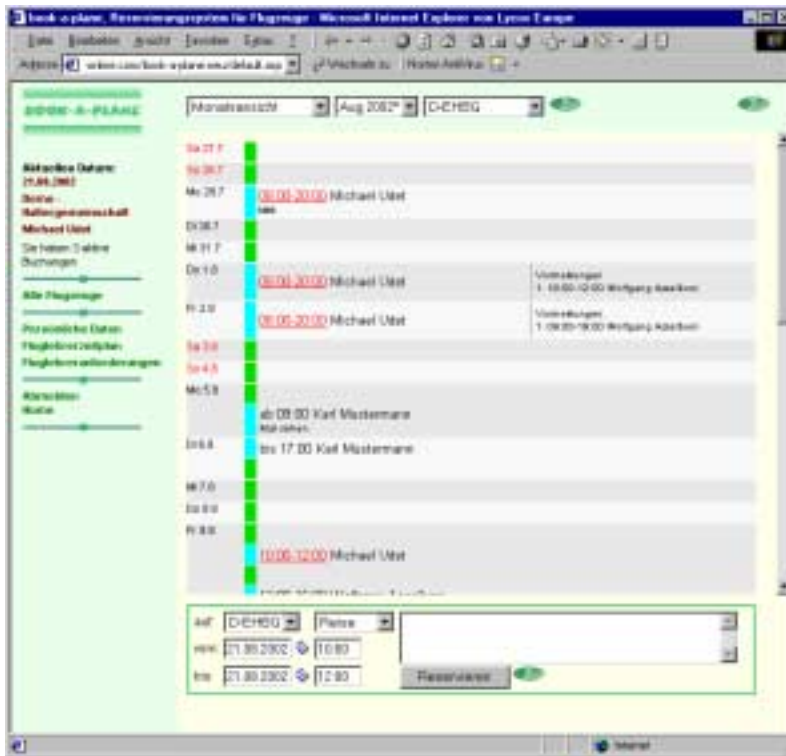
book-a-plane, Reservierungssystem für Flugzeuge - Microsoft Internet Explorer von Lycos Europe

Datei Bearbeiten Ansicht Favoriten Extras ?

Adresse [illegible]/book-a-plane/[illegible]/default.asp Wechseln zu Norton AntiVirus

BOOK-A-PLANE

Aktuelles Datum: 21.08.2002

Boxie - Haltergemeinschaft

Michael Uibel

Sie haben 3 aktive Buchungen

Alle Flugzeuge

Persönliche Daten

Flugbetriebszeitplan

Flugbetriebsanforderungen

Abmelden

Boxie

Monatsansicht | Aug 2002* | D-EHBG

Sa 27.7

So 28.7

Mo 29.7 08:00-20:00 Michael Uibel

Di 30.7

Mi 31.7

Do 1.8 08:00-20:00 Michael Uibel | Vormerkungen: 1. 10:00-12:00 Wolfgang Aoellson

Fr 2.8 08:00-20:00 Michael Uibel | Vormerkungen: 1. 09:00-18:00 Wolfgang Aoellson

Sa 3.8

So 4.8

Mo 5.8 ab 09:00 Karl Mustermann

Di 6.8 bis 17:00 Karl Mustermann

Mi 7.0

Do 8.8

Fr 9.8 10:00-12:00 Michael Uibel

auf D-EHBG | Platzrunde

von 21.08.2002 | 10:00

bis 21.08.2002 | 12:00

Reservieren

Internet